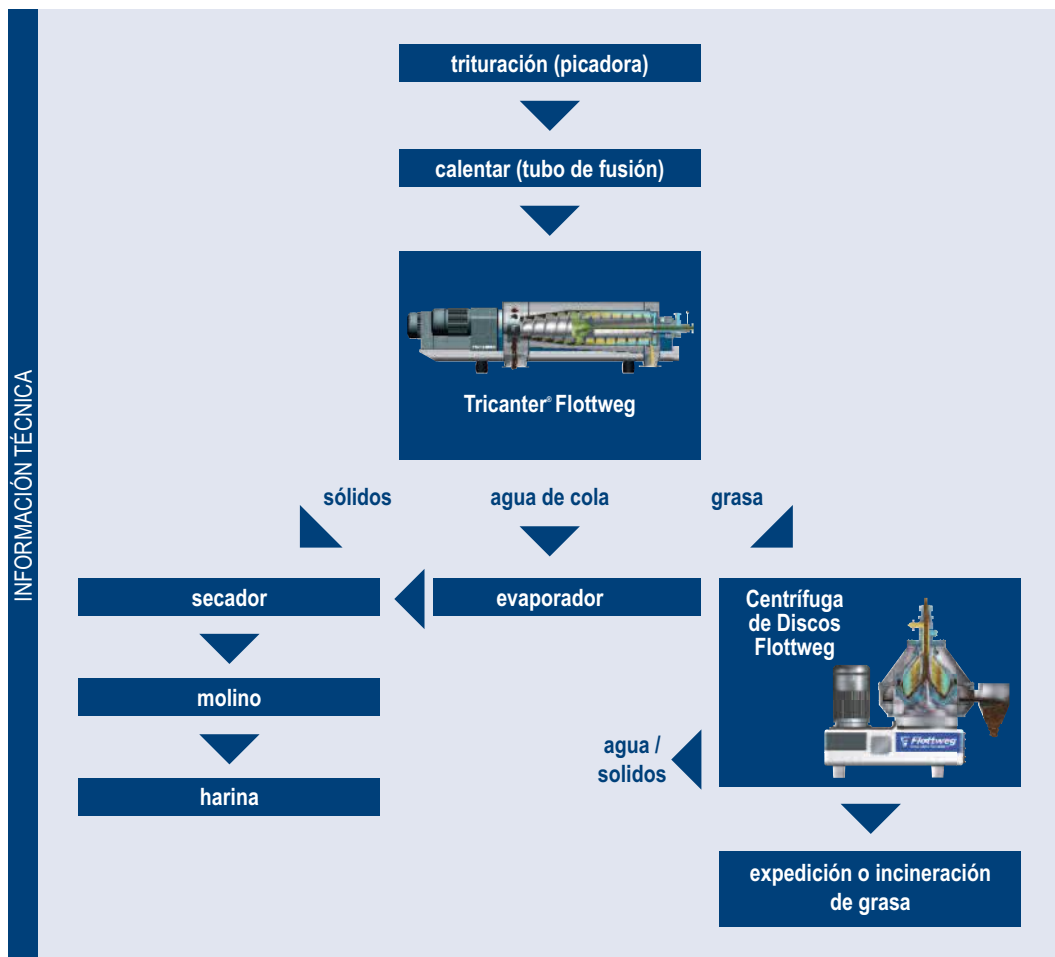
INFORMACIÓN TÉCNICA

trituración (picadora)

calentar (tubo de fusión)

Tricanter® Flottweg

sólidos

agua de cola

grasa

secador

evaporador

Centrífuga de Discos Flottweg

Flottweg

molino

agua / solidos

harina

expedición o incineración de grasa